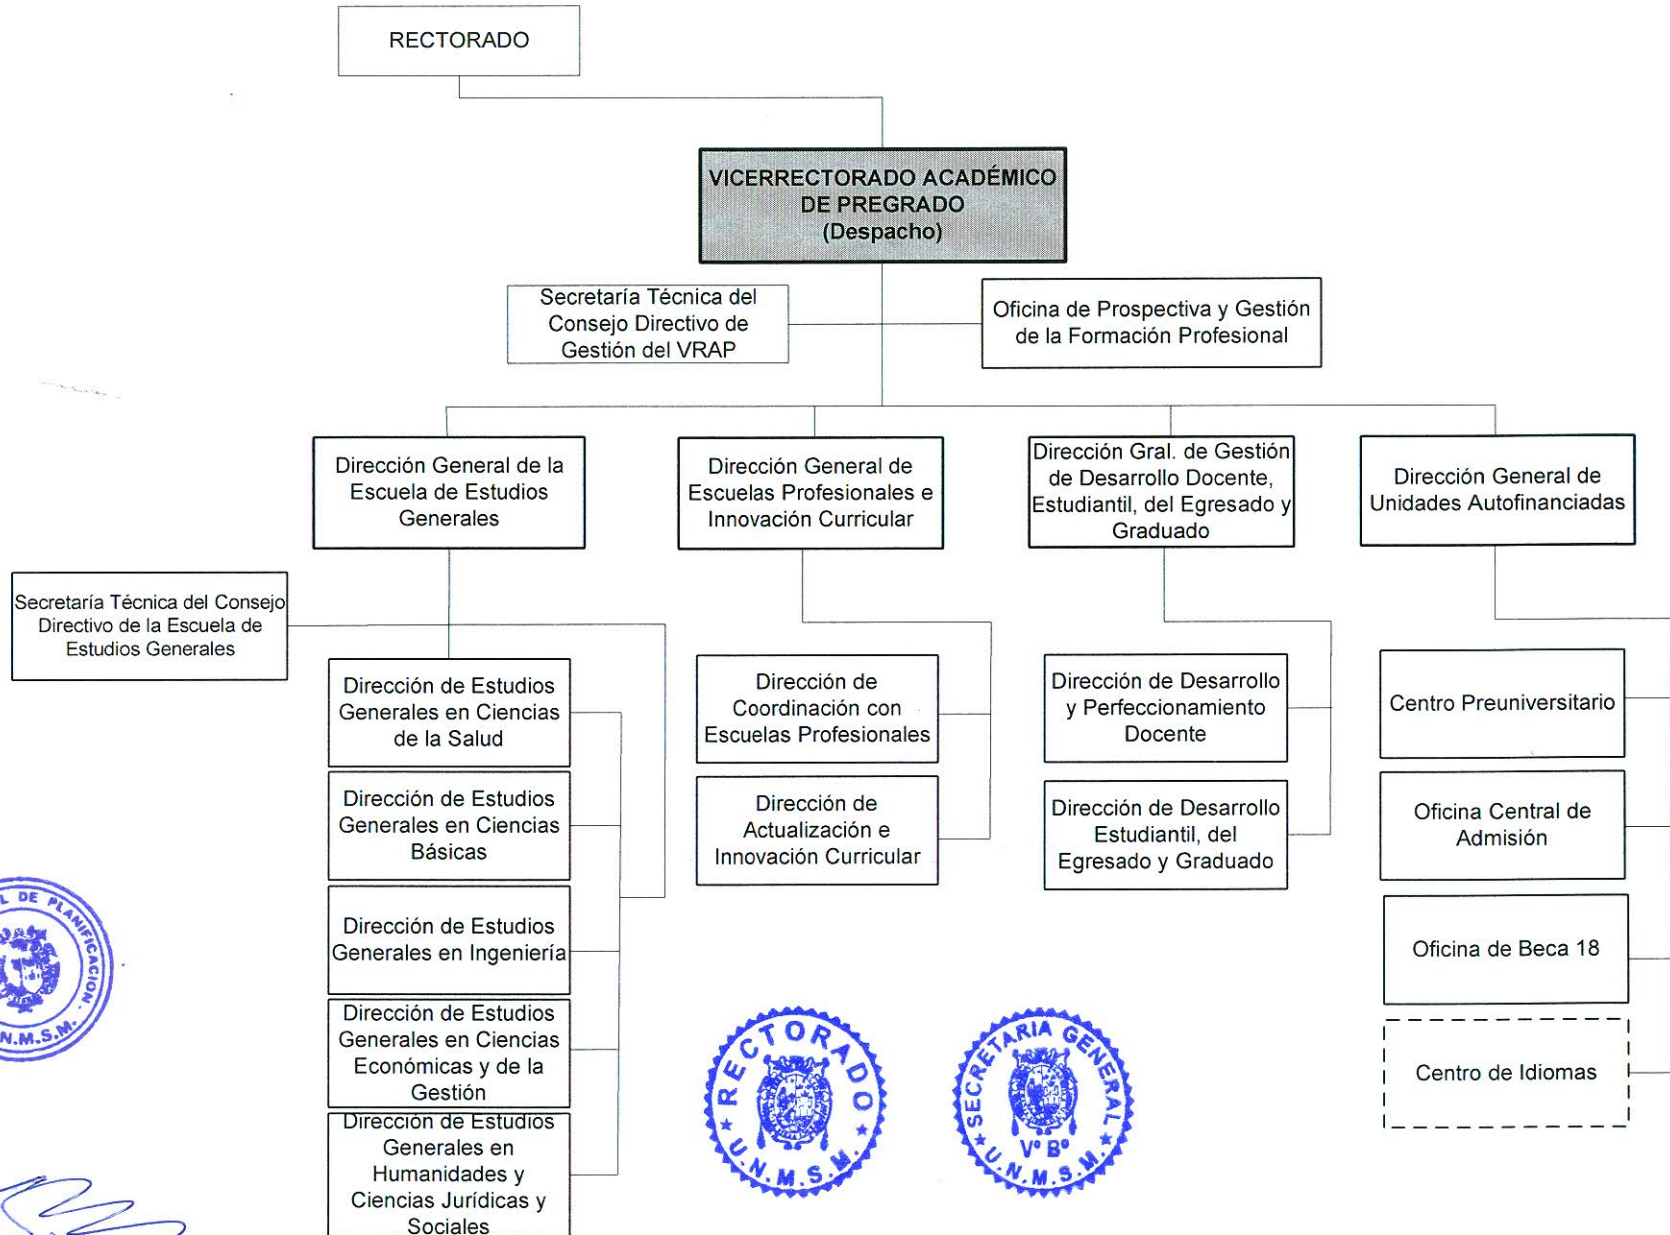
RECTORADO

VICERRECTORADO ACADÉMICO DE PREGRADO (Despacho)

Secretaría Técnica del Consejo Directivo de Gestión del VRAP

Oficina de Prospectiva y Gestión de la Formación Profesional

Dirección General de la Escuela de Estudios Generales

Dirección General de Escuelas Profesionales e Innovación Curricular

Dirección Gral. de Gestión de Desarrollo Docente, Estudiantil, del Egresado y Graduado

Dirección General de Unidades Autofinanciadas

Secretaría Técnica del Consejo Directivo de la Escuela de Estudios Generales

Dirección de Estudios Generales en Ciencias de la Salud

Dirección de Estudios Generales en Ciencias Básicas

Dirección de Estudios Generales en Ingeniería

Dirección de Estudios Generales en Ciencias Económicas y de la Gestión

Dirección de Estudios Generales en Humanidades y Ciencias Jurídicas y Sociales

Dirección de Coordinación con Escuelas Profesionales

Dirección de Actualización e Innovación Curricular

Dirección de Desarrollo y Perfeccionamiento Docente

Dirección de Desarrollo Estudiantil, del Egresado y Graduado

Centro Preuniversitario

Oficina Central de Admisión

Oficina de Beca 18

Centro de Idiomas

L DE PLANIFICACION U.N.M.S.M.

RECTORADO U.N.M.S.M.

SECRETARIA GENERAL V° B° U.N.M.S.M.